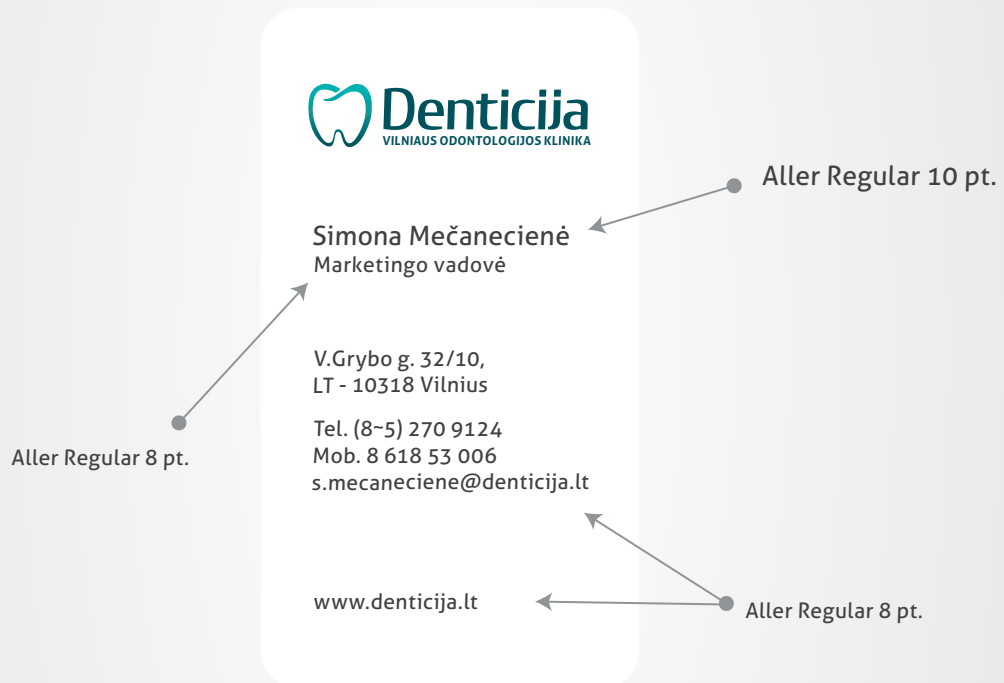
Denticija
VILNIAUS ODONTOLOGIJOS KLINIKA

Aller Regular 10 pt.

Simona Mečanecienė
Marketingo vadovė

Aller Regular 8 pt.

V.Grybo g. 32/10,
LT - 10318 Vilnius

Tel. (8~5) 270 9124
Mob. 8 618 53 006
s.mecaneciene@denticija.lt

www.denticija.lt

Aller Regular 8 pt.